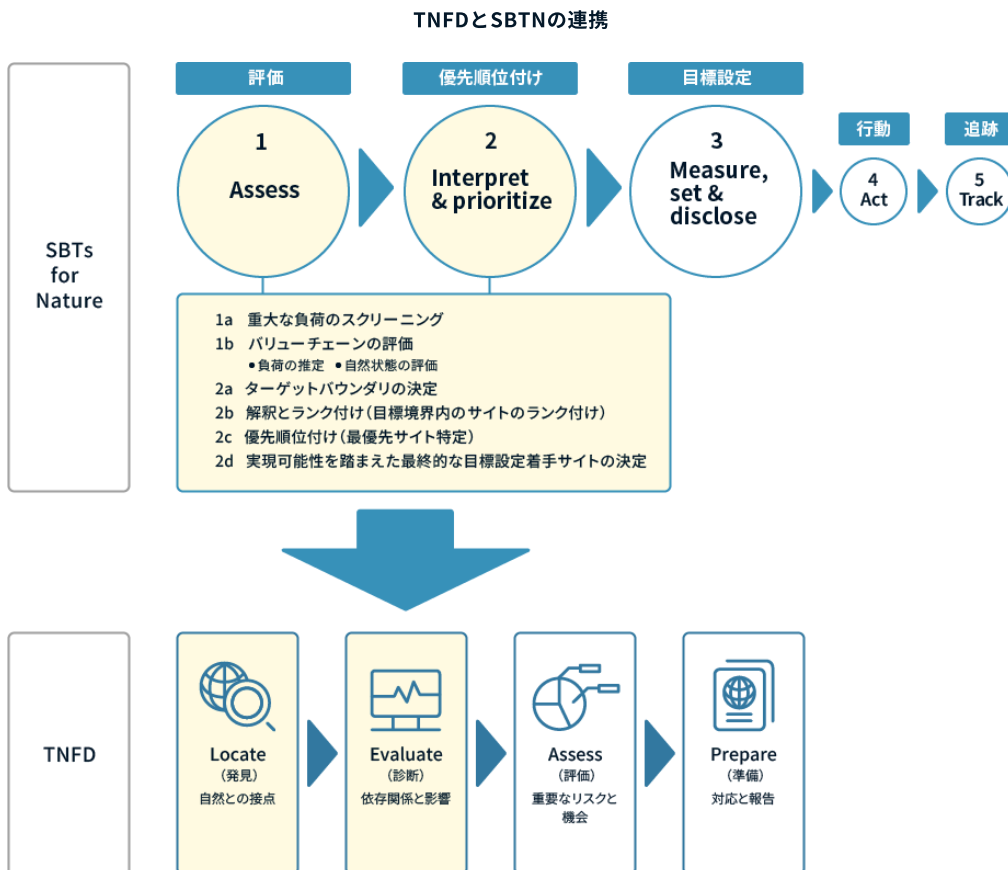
TNFDとSBTNの連携

SBTs for Nature

評価
1
Assess

優先順位付け
2
Interpret & prioritize

目標設定
3
Measure, set & disclose

行動
4
Act

追跡
5
Track

1a 重大な負荷のスクリーニング
1b バリューチェーンの評価
•負荷の推定 •自然状態の評価
2a ターゲットバウンダリの決定
2b 解釈とランク付け（目標境界内のサイトのランク付け）
2c 優先順位付け（最優先サイト特定）
2d 実現可能性を踏まえた最終的な目標設定着手サイトの決定

TNFD

Locate
（発見）
自然との接点

Evaluate
（診断）
依存関係と影響

Assess
（評価）
重要なリスクと機会

Prepare
（準備）
対応と報告